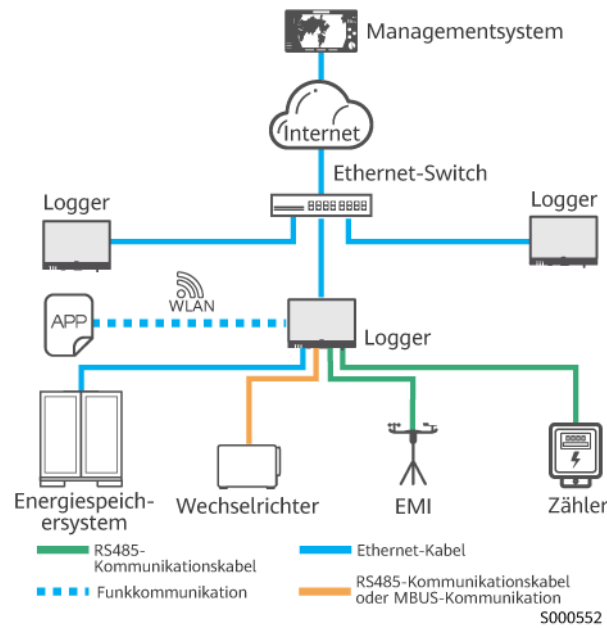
Managementsystem

Internet

Ethernet-Switch

Logger

Logger

WLAN

APP

Logger

Energiespeichersystem

Wechselrichter

EMI

Zähler

RS485-Kommunikationskabel

Ethernet-Kabel

Funkkommunikation

RS485-Kommunikationskabel oder MBUS-Kommunikation

S000552